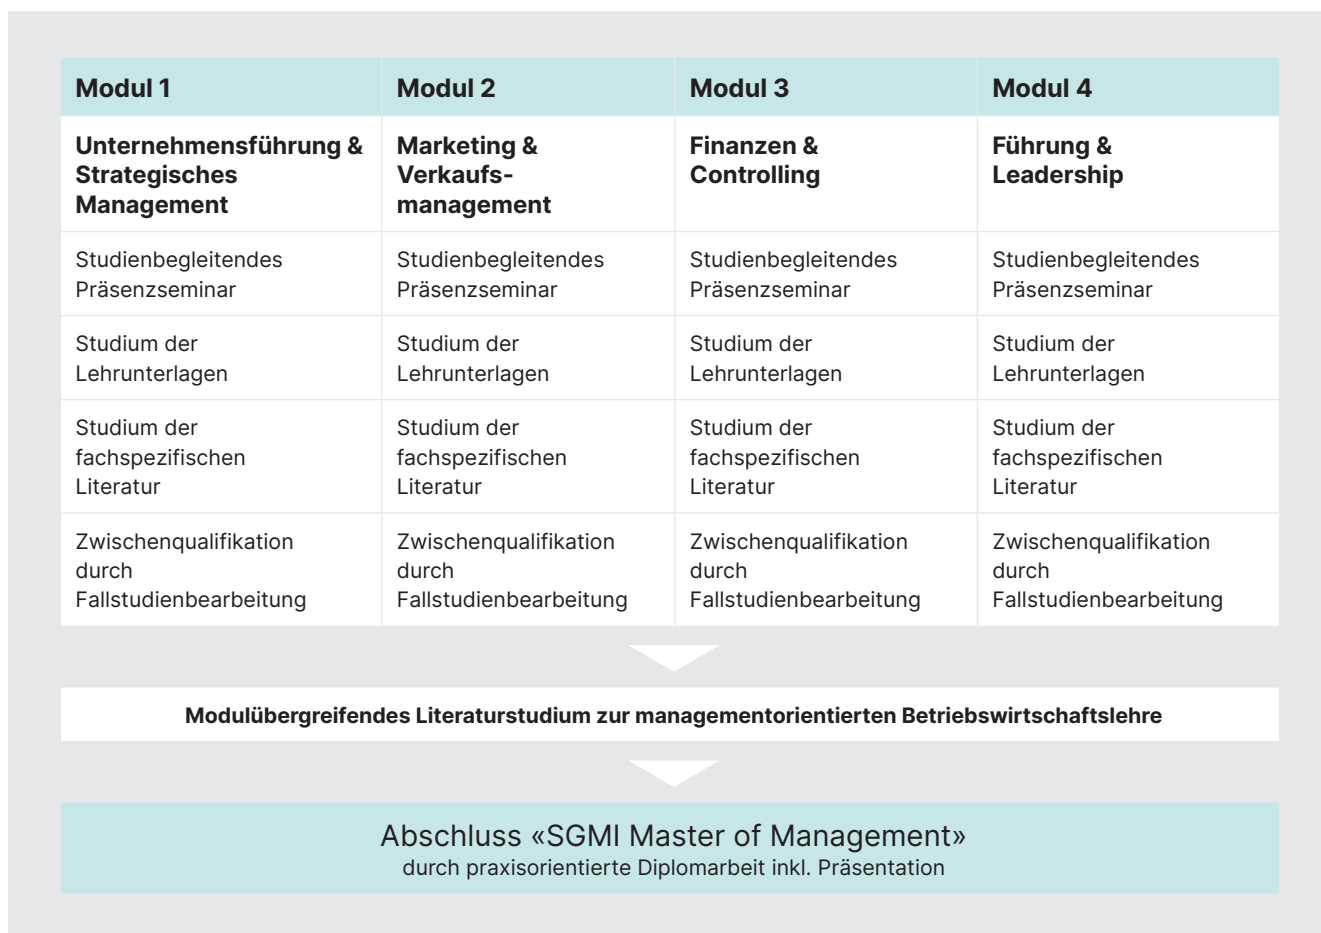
| Modul 1 | Modul 2 | Modul 3 | Modul 4 |
|---|---|---|---|
| **Unternehmensführung & Strategisches Management** | **Marketing & Verkaufsmanagement** | **Finanzen & Controlling** | **Führung & Leadership** |
| Studienbegleitendes Präsenzseminar | Studienbegleitendes Präsenzseminar | Studienbegleitendes Präsenzseminar | Studienbegleitendes Präsenzseminar |
| Studium der Lehrunterlagen | Studium der Lehrunterlagen | Studium der Lehrunterlagen | Studium der Lehrunterlagen |
| Studium der fachspezifischen Literatur | Studium der fachspezifischen Literatur | Studium der fachspezifischen Literatur | Studium der fachspezifischen Literatur |
| Zwischenqualifikation durch Fallstudienbearbeitung | Zwischenqualifikation durch Fallstudienbearbeitung | Zwischenqualifikation durch Fallstudienbearbeitung | Zwischenqualifikation durch Fallstudienbearbeitung |

Modulübergreifendes Literaturstudium zur managementorientierten Betriebswirtschaftslehre

Abschluss «SGMI Master of Management»
durch praxisorientierte Diplomarbeit inkl. Präsentation